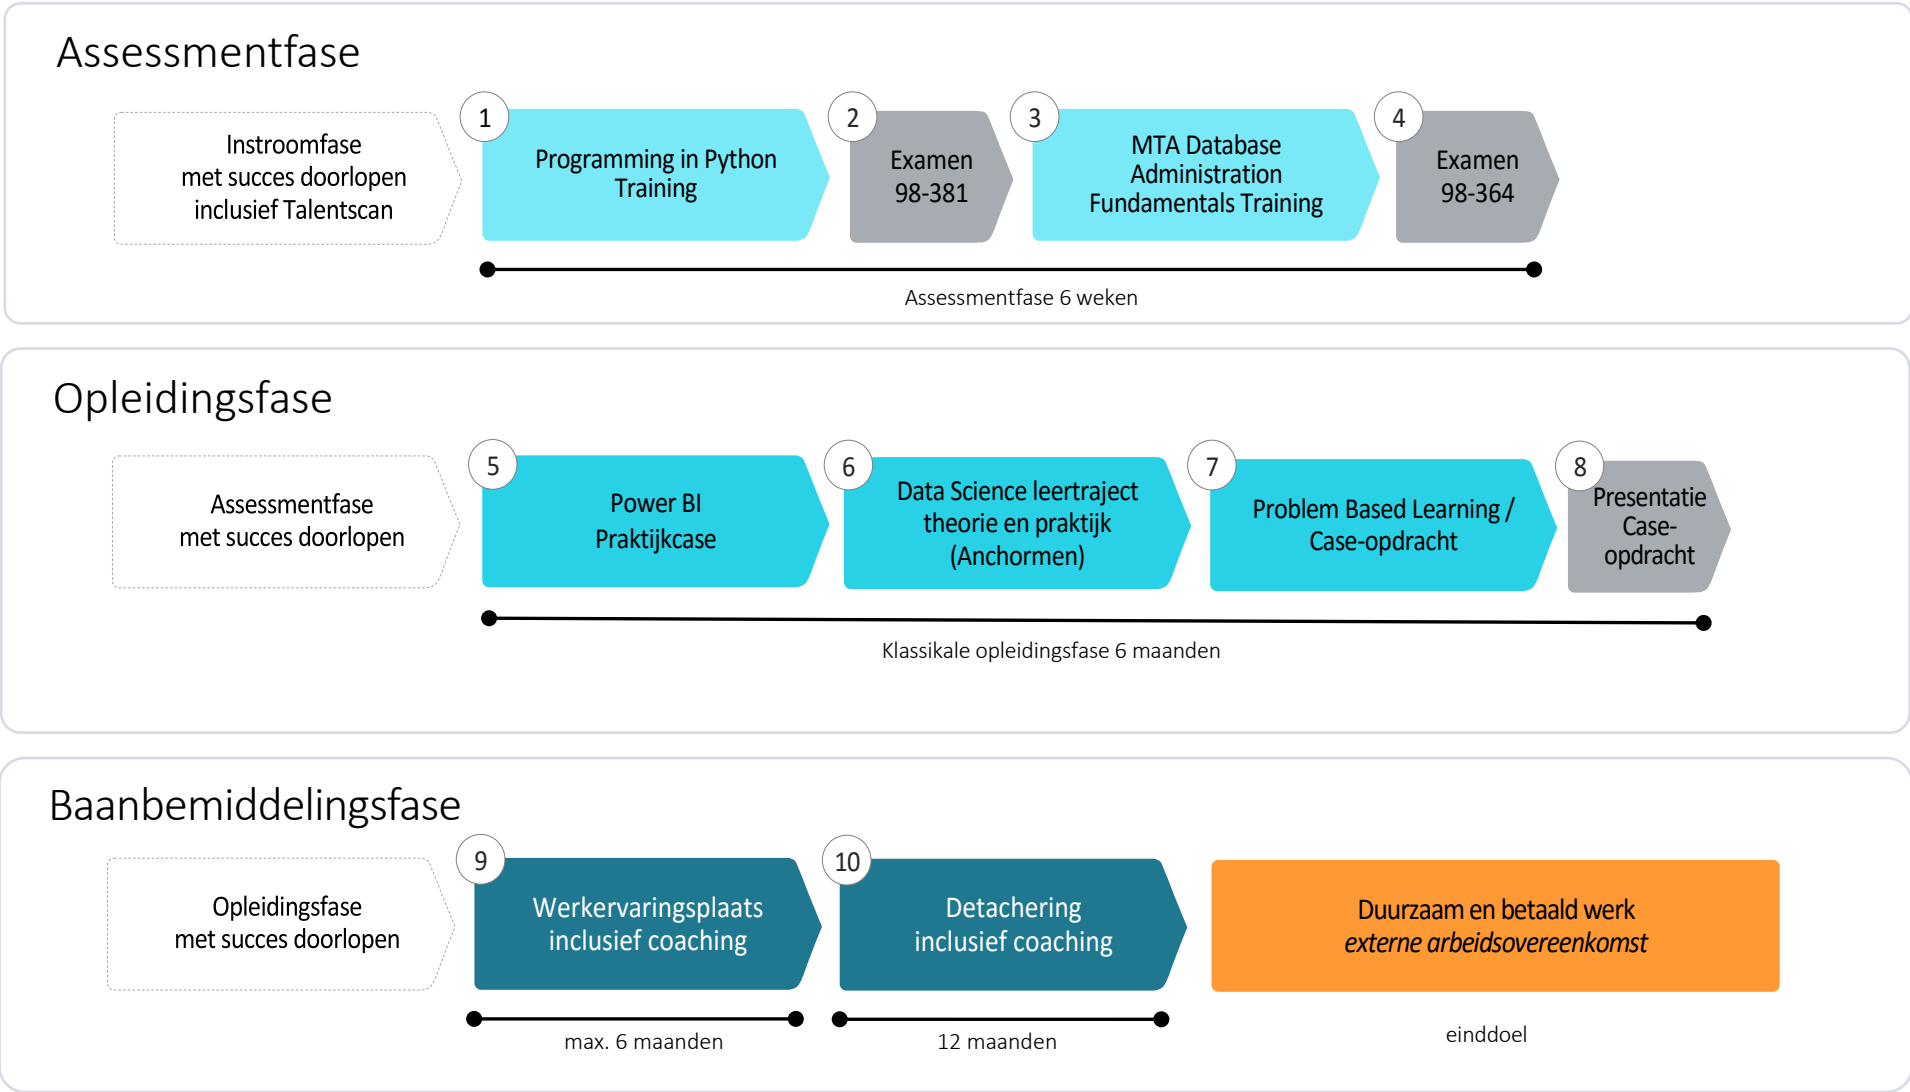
Assessmentfase

Instroomfase met succes doorlopen inclusief Talentscan

1 Programming in Python Training

2 Examen 98-381

3 MTA Database Administration Fundamentals Training

4 Examen 98-364

Assessmentfase 6 weken

Opleidingsfase

Assessmentfase met succes doorlopen

5 Power BI Praktijkcase

6 Data Science leertraject theorie en praktijk (Anchormen)

7 Problem Based Learning / Case-opdracht

8 Presentatie Case-opdracht

Klassikale opleidingsfase 6 maanden

Baanbemiddelingsfase

Opleidingsfase met succes doorlopen

9 Werkervaringsplaats inclusief coaching

10 Detachering inclusief coaching

Duurzaam en betaald werk
*externe arbeidsovereenkomst*

max. 6 maanden

12 maanden

einddoel